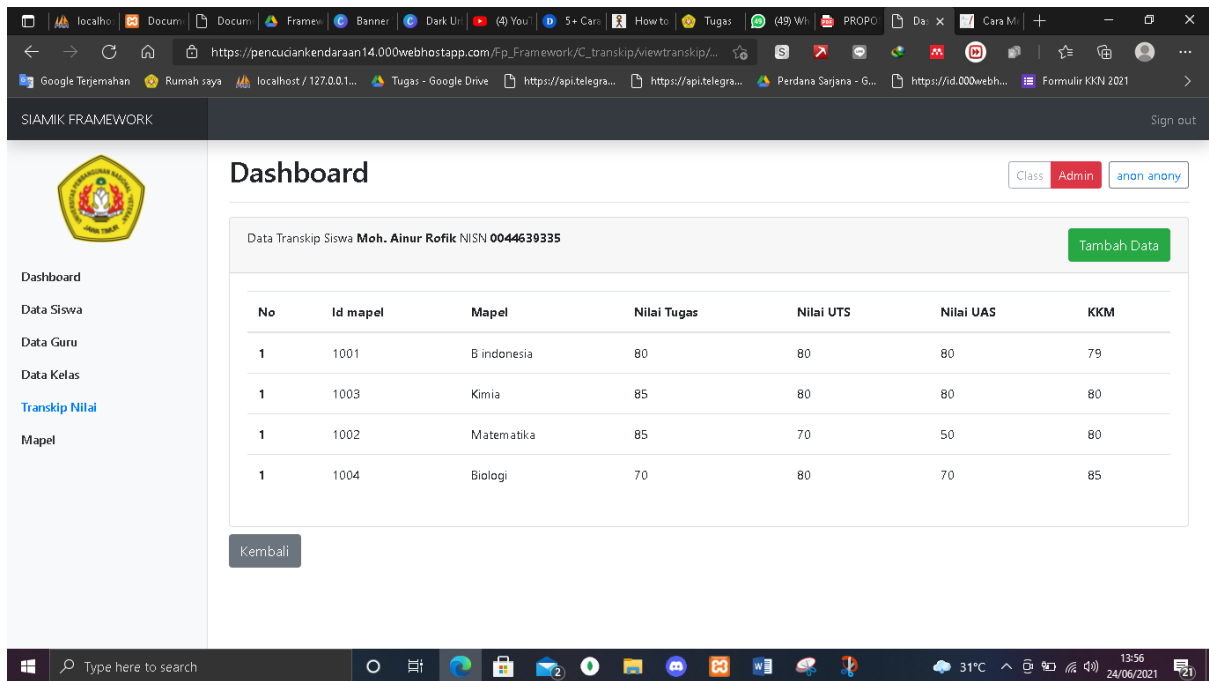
localho | Docum | Docum | Framew | Banner | Dark Ur | (4) YouT | 5+ Cara | How to | Tugas | (49) Wh | PROPO | Da | Cara M

https://pencuciankendaraan14.000webhostapp.com/Fp_Framework/C_transkip/viewtranskip/...

Google Terjemahan | Rumah saya | localhost / 127.0.0.1... | Tugas - Google Drive | https://api.telegra... | https://api.telegra... | Perdana Sarjana - G... | https://id.000webh... | Formulir KKN 2021

SIAMIK FRAMEWORK

Sign out

Dashboard

Class | Admin | anon anony

Data Transkip Siswa **Moh. Ainur Rofik** NISN **0044639335**

Tambah Data

| No | Id mapel | Mapel | Nilai Tugas | Nilai UTS | Nilai UAS | KKM |
|---|---|---|---|---|---|---|
| 1 | 1001 | B indonesia | 80 | 80 | 80 | 79 |
| 1 | 1003 | Kimia | 85 | 80 | 80 | 80 |
| 1 | 1002 | Matematika | 85 | 70 | 50 | 80 |
| 1 | 1004 | Biologi | 70 | 80 | 70 | 85 |

Kembali

Dashboard
Data Siswa
Data Guru
Data Kelas
Transkip Nilai
Mapel

Type here to search

31°C 13:56 24/06/2021 21